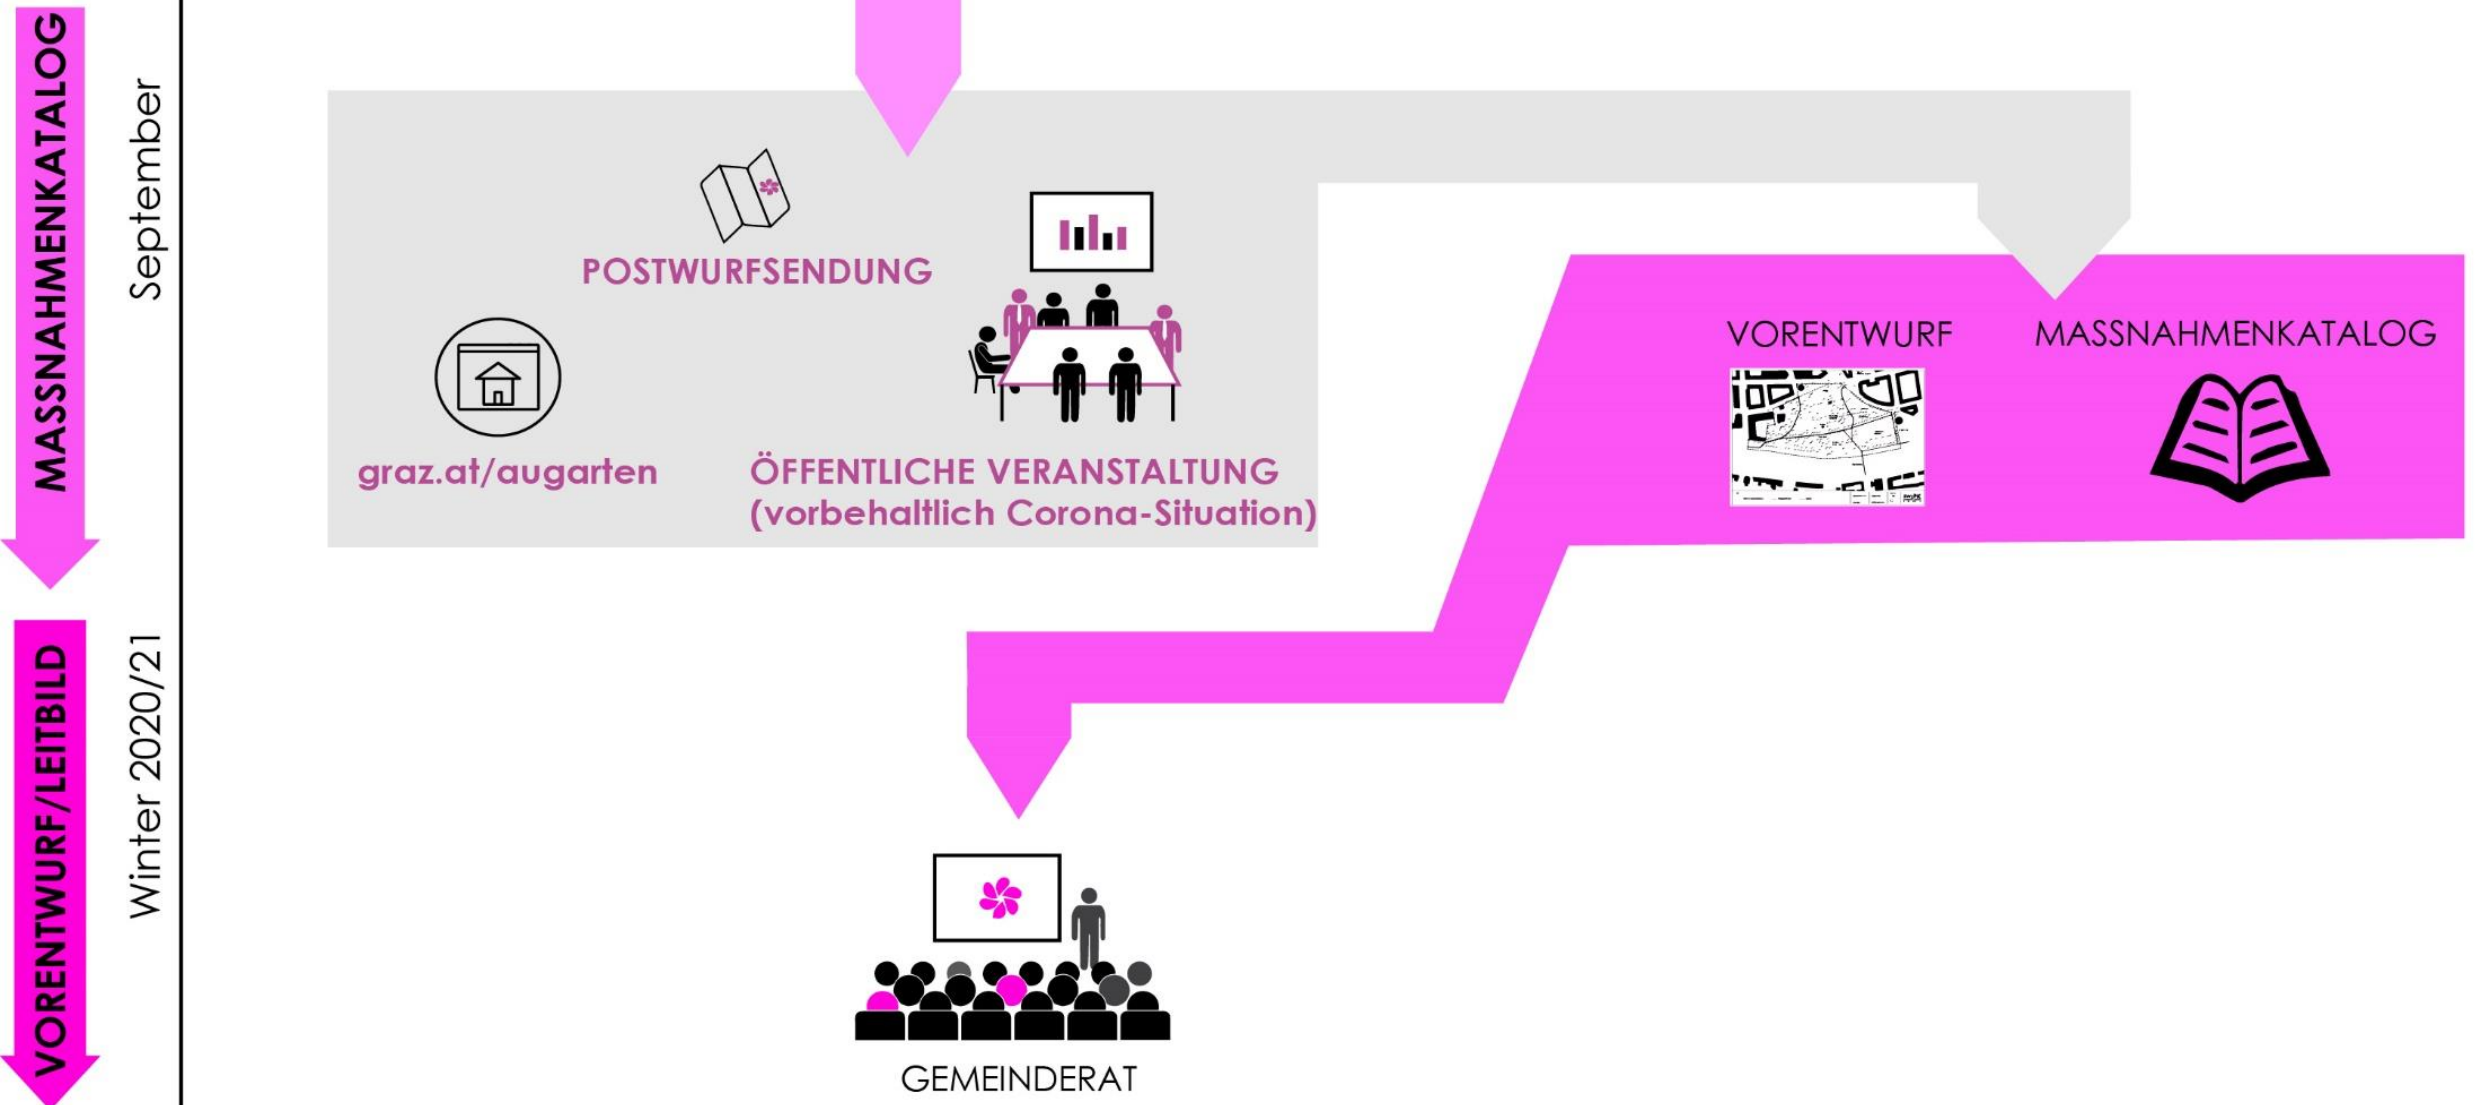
MASSNAHMENKATALOG

September

POSTWURFSENDUNG

graz.at/augarten

ÖFFENTLICHE VERANSTALTUNG
(vorbehaltlich Corona-Situation)

VORENTWURF

MASSNAHMENKATALOG

VORENTWURF/LEITBILD

Winter 2020/21

GEMEINDERAT